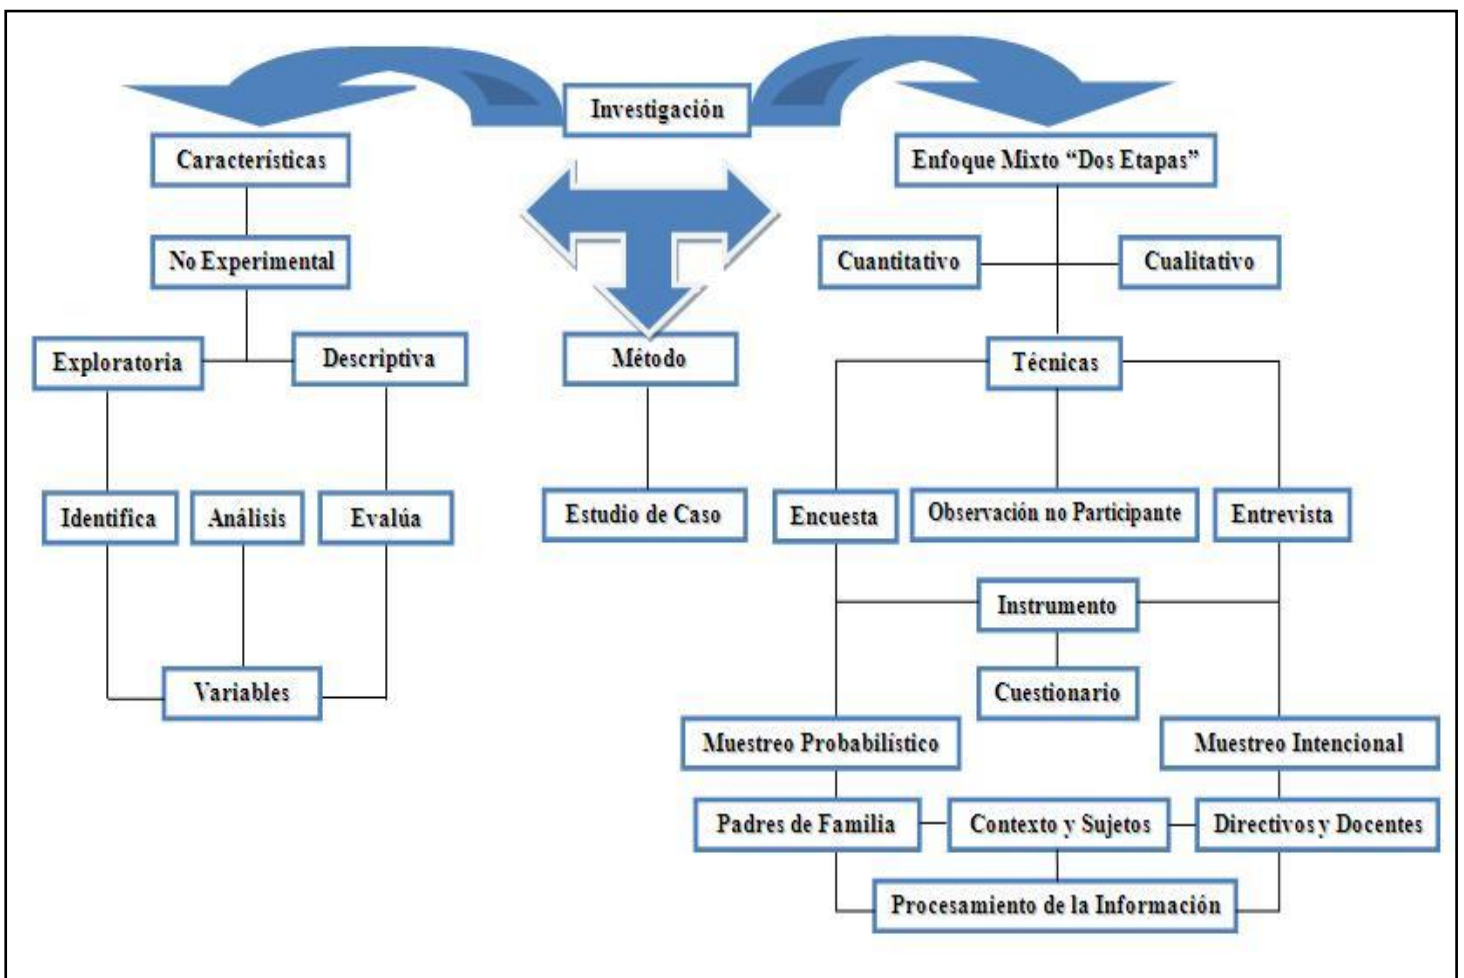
Investigación

Características

No Experimental

Exploratoria

Descriptiva

Identifica

Análisis

Evalúa

Variables

Método

Estudio de Caso

Enfoque Mixto "Dos Etapas"

Cuantitativo

Cualitativo

Técnicas

Encuesta

Observación no Participante

Entrevista

Instrumento

Cuestionario

Muestreo Probabilístico

Muestreo Intencional

Padres de Familia

Contexto y Sujetos

Directivos y Docentes

Procesamiento de la Información